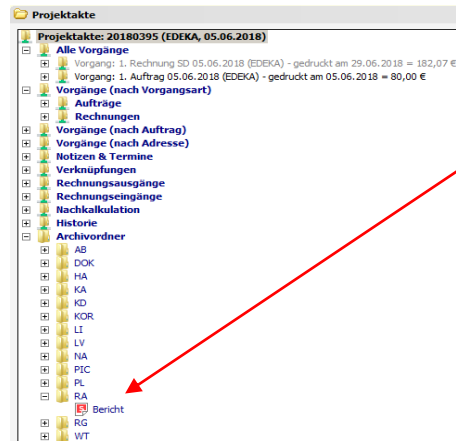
Projektakte

Projektakte: 20180395 (EDEKA, 05.06.2018)
Alle Vorgänge
Vorgang: 1. Rechnung SD 05.06.2018 (EDEKA) - gedruckt am 29.06.2018 = 182,07 €
Vorgang: 1. Auftrag 05.06.2018 (EDEKA) - gedruckt am 05.06.2018 = 80,00 €
Vorgänge (nach Vorgangsart)
Aufträge
Rechnungen
Vorgänge (nach Auftrag)
Vorgänge (nach Adresse)
Notizen & Termine
Verknüpfungen
Rechnungsausgänge
Rechnungseingänge
Nachkalkulation
Historie
Archivordner
AB
DOK
HA
KA
KD
KOR
LI
LV
NA
PIC
PL
RA
Bericht
RG
WT